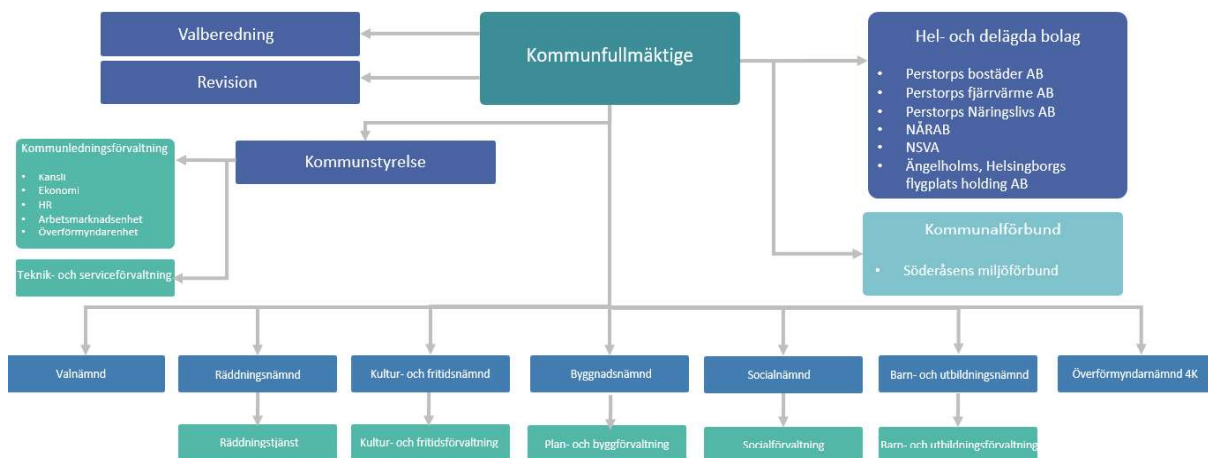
Valberedning

Revision

Kommunfullmäktige

Hel- och delägda bolag

- Perstorps bostäder AB
- Perstorps fjärrvärme AB
- Perstorps Näringslivs AB
- NÅRAB
- NSVA
- Ängelholms, Helsingborgs flygplats holding AB

Kommunledningsförvaltning

- Kansli
- Ekonomi
- HR
- Arbetsmarknadsenhet
- Överförmyndarenhet

Kommunstyrelse

Teknik- och serviceförvaltning

Kommunalförbund

- Söderåsens miljöförbund

Valnämnd

Räddningsnämnd

Räddningstjänst

Kultur- och fritidsnämnd

Kultur- och fritidsförvaltning

Byggnadsnämnd

Plan- och byggförvaltning

Socialnämnd

Socialförvaltning

Barn- och utbildningsnämnd

Barn- och utbildningsförvaltning

Överförmyndarnämnd 4K